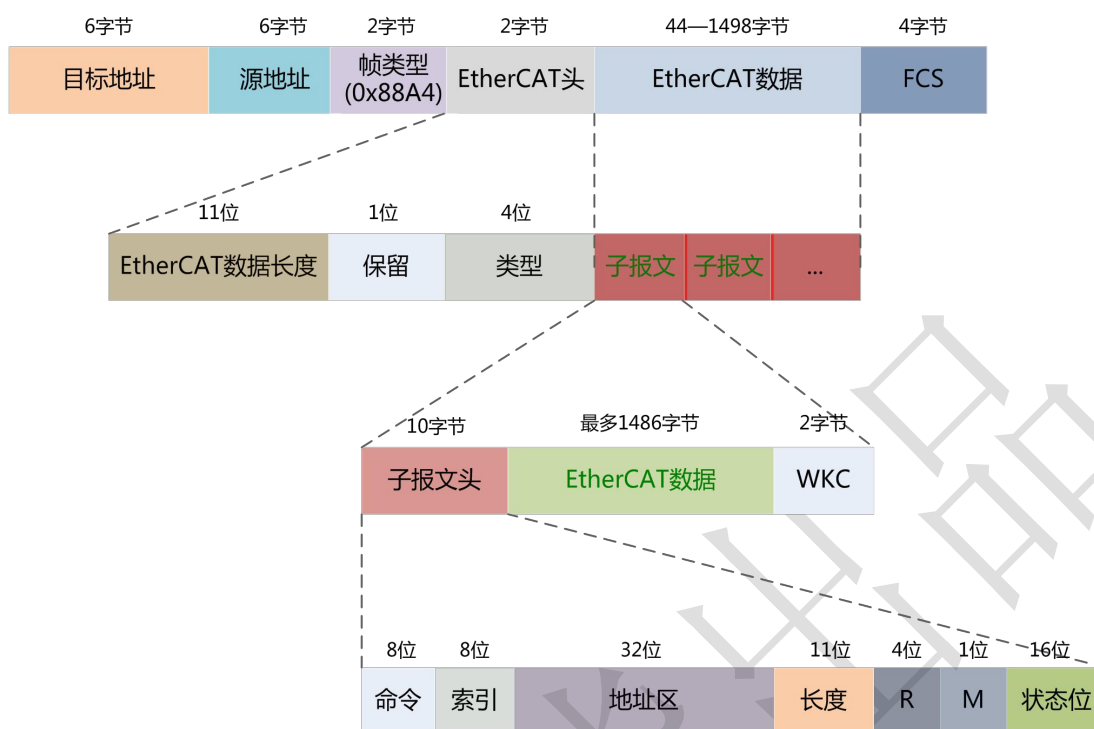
| 6字节 | 6字节 | 2字节 | 2字节 | 44—1498字节 | 4字节 |
|---|---|---|---|---|---|
| 目标地址 | 源地址 | 帧类型 (0x88A4) | EtherCAT头 | EtherCAT数据 | FCS |

| 11位 | 1位 | 4位 | | | |
|---|---|---|---|---|---|
| EtherCAT数据长度 | 保留 | 类型 | 子报文 | 子报文 | ... |

| 10字节 | 最多1486字节 | 2字节 |
|---|---|---|
| 子报文头 | EtherCAT数据 | WKC |

| 8位 | 8位 | 32位 | 11位 | 4位 | 1位 | 16位 |
|---|---|---|---|---|---|---|
| 命令 | 索引 | 地址区 | 长度 | R | M | 状态位 |